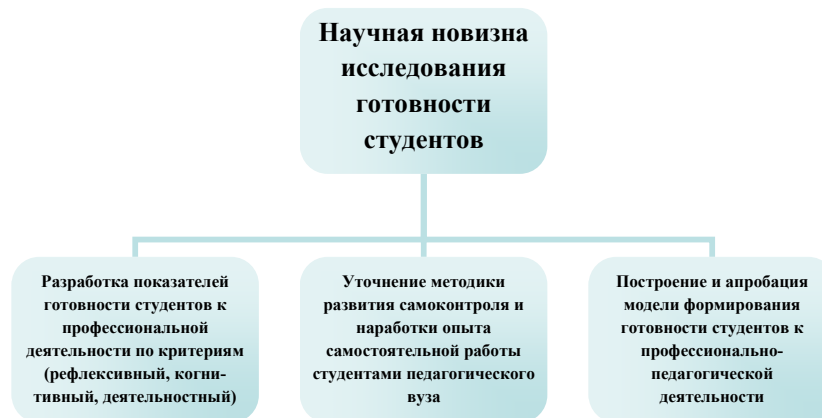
Научная новизна исследования готовности студентов

Разработка показателей готовности студентов к профессиональной деятельности по критериям (рефлексивный, когнитивный, деятельностный)

Уточнение методики развития самоконтроля и наработки опыта самостоятельной работы студентами педагогического вуза

Построение и апробация модели формирования готовности студентов к профессионально-педагогической деятельности